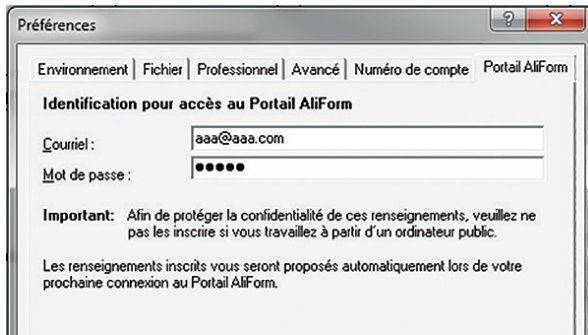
Préférences

? X

Environnement | Fichier | Professionnel | Avancé | Numéro de compte | Portail AliForm

Identification pour accès au Portail AliForm

Courriel : aaa@aaa.com

Mot de passe : •••••

Important: Afin de protéger la confidentialité de ces renseignements, veuillez ne pas les inscrire si vous travaillez à partir d'un ordinateur public.

Les renseignements inscrits vous seront proposés automatiquement lors de votre prochaine connexion au Portail AliForm.